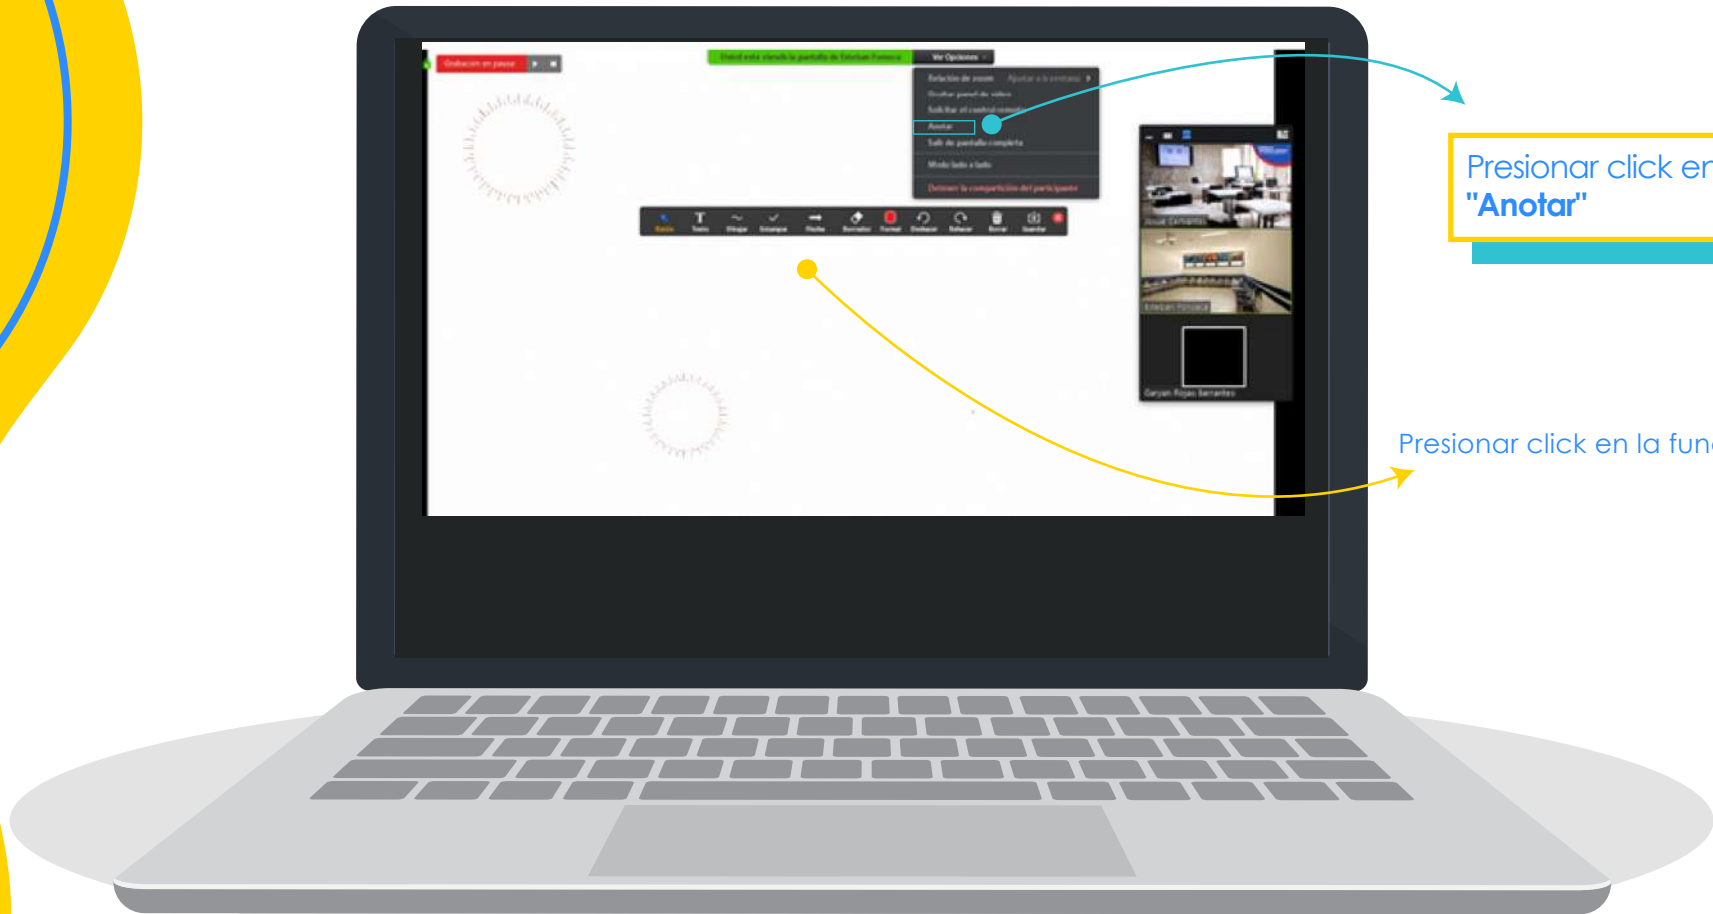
Grabación en pausa

Usted está viendo la pantalla de Esteban Fonseca

Ver Opciones

Relación de zoom

Ajustar a la ventana

Ocultar panel de video

Solicitar el control remoto

Anotar

Salir de pantalla completa

Modo lado a lado

Detener la compartición del participante

Ratón

Texto

Dibujar

Estampar

Flecha

Borrador

Formato

Deshacer

Rehacer

Borrar

Guardar

Josue Cervantes

Esteban Fonseca

Garyan Rojas Serrantes

Presionar click en

"Anotar"

Presionar click en la fun